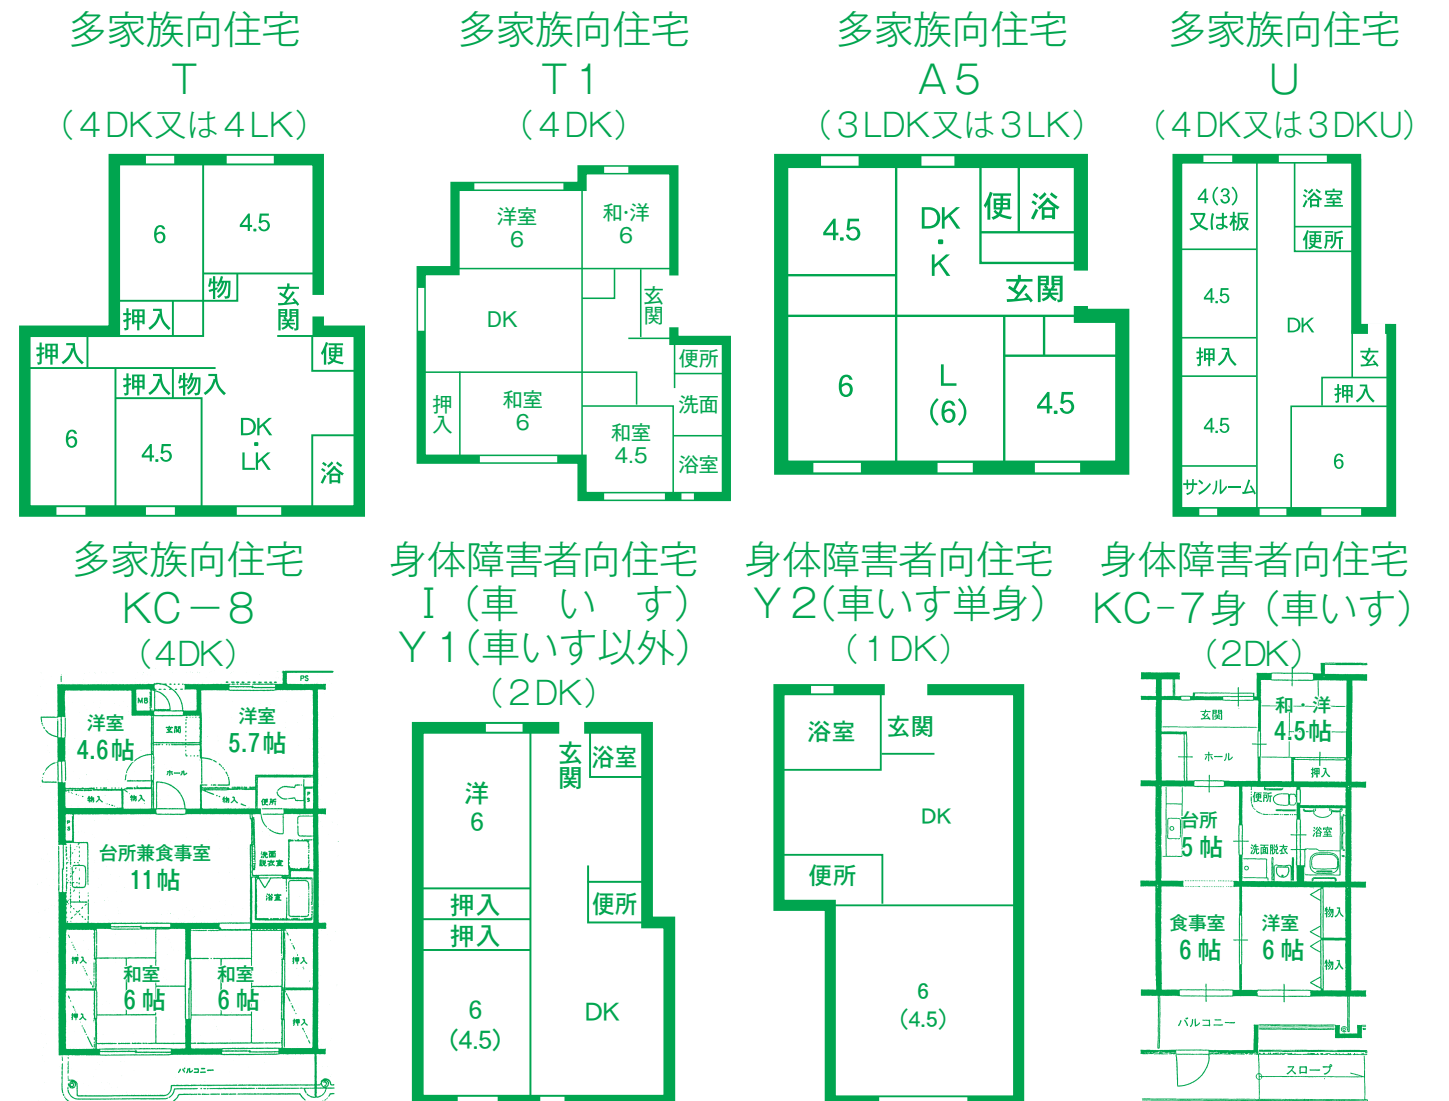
多家族向住宅
T
（4DK又は4LK）

6
4.5
物
押入
玄関
押入
便
押入
物入
6
4.5
DK・LK
浴

多家族向住宅
T1
（4DK）

洋室
6
和・洋
6
DK
玄関
便所
押入
和室
6
洗面
和室
4.5
浴室

多家族向住宅
A5
（3LDK又は3LK）

4.5
DK・K
便
浴
玄関
6
L
(6)
4.5

多家族向住宅
U
（4DK又は3DKU）

4(3)
又は板
浴室
便所
4.5
DK
押入
玄
押入
4.5
6
サンルーム

多家族向住宅
KC−8
（4DK）

PS
洋室
4.6帖
MB
玄関
洋室
5.7帖
ホール
物入
物入
物入
便所
台所兼食事室
11帖
洗面脱衣室
浴室
押入
押入
和室
6帖
和室
6帖
押入
押入
バルコニー

身体障害者向住宅
I（車いす）
Y1（車いす以外）
（2DK）

洋
6
玄関
浴室
押入
押入
便所
6
(4.5)
DK

身体障害者向住宅
Y2（車いす単身）
（1DK）

浴室
玄関
DK
便所
6
(4.5)

身体障害者向住宅
KC−7身（車いす）
（2DK）

玄関
和・洋
4.5帖
ホール
押入
台所
5帖
便所
浴室
洗面脱衣
食事室
6帖
洋室
6帖
物入
物入
バルコニー
スロープ